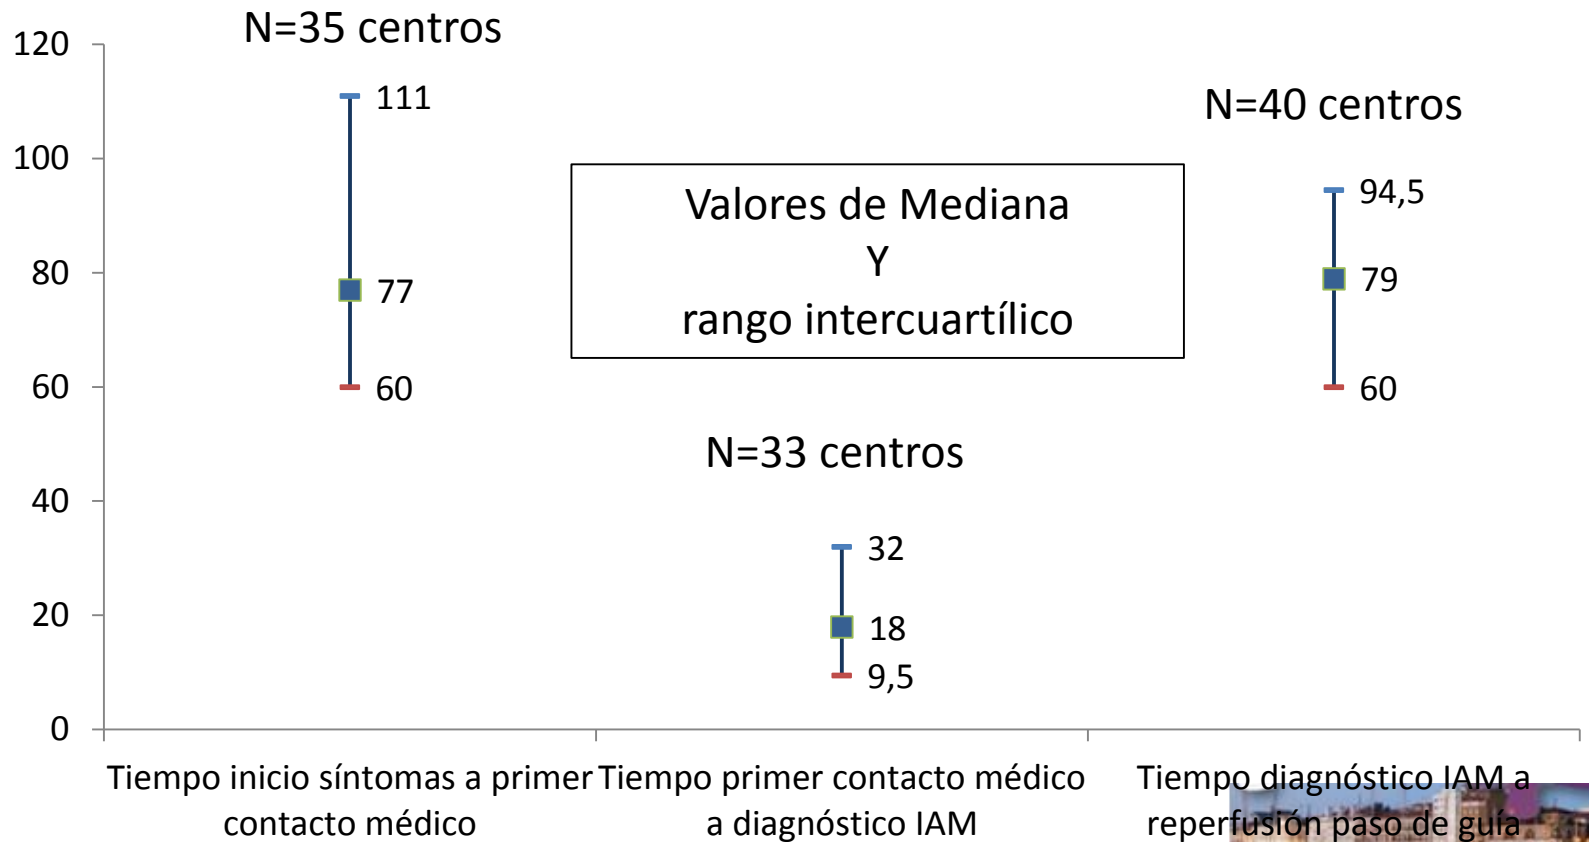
120
100
80
60
40
20
0

N=35 centros
111
77
60

Valores de Mediana
Y
rango intercuartílico

N=40 centros
94,5
79
60

N=33 centros
32
18
9,5

Tiempo inicio síntomas a primer contacto médico
Tiempo primer contacto médico a diagnóstico IAM
Tiempo diagnóstico IAM a reperfusión paso de guía